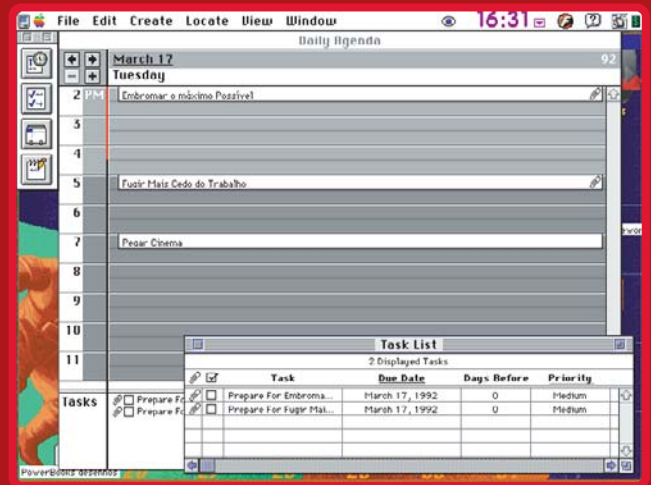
File Edit Create Locate View Window 16:31

Daily Agenda

March 17
Tuesday
92

2 PM Embromar o máximo Possível
3
4
5 Fugir Mais Cedo do Trabalho
6
7 Pegar Cinema
8
9
10
11

Tasks
Prepare Fo
Prepare Fo

Task List
2 Displayed Tasks

| | | Task | Due Date | Days Before | Priority |
|---|---|---|---|---|---|
| | | Prepare For Embroma... | March 17, 1992 | 0 | Medium |
| | | Prepare For Fugir Mai... | March 17, 1992 | 0 | Medium |

PowerBooks desenhos

Fron